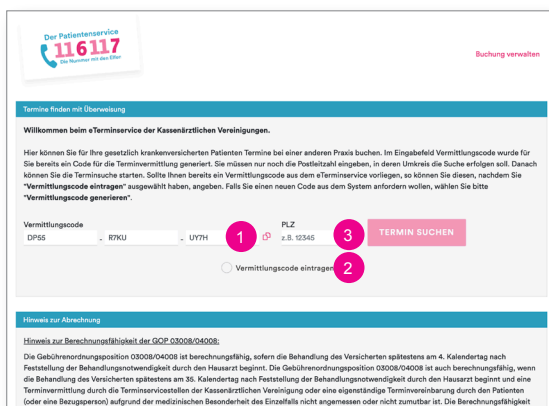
Der Patientenservice
116117
Die Nummer mit den Elfen

Buchung verwalten

Termine finden mit Überweisung

Willkommen beim eTerminservice der Kassenärztlichen Vereinigungen.

Hier können Sie für Ihre gesetzlich krankenversicherten Patienten Termine bei einer anderen Praxis buchen. Im Eingabefeld Vermittlungscode wurde für Sie bereits ein Code für die Terminvermittlung generiert. Sie müssen nur noch die Postleitzahl eingeben, in deren Umkreis die Suche erfolgen soll. Danach können Sie die Terminsuche starten. Sollte Ihnen bereits ein Vermittlungscode aus dem eTerminservice vorliegen, so können Sie diesen, nachdem Sie "Vermittlungscode eintragen" ausgewählt haben, angeben. Falls Sie einen neuen Code aus dem System anfordern wollen, wählen Sie bitte "Vermittlungscode generieren".

Vermittlungscode
DP55 - R7KU - UY7H
1
PLZ
z.B. 12345
3
TERMIN SUCHEN
Vermittlungscode eintragen
2

Hinweis zur Abrechnung

Hinweis zur Berechnungsfähigkeit der GOP 03008/04008:

Die Gebührenordnungsposition 03008/04008 ist berechnungsfähig, sofern die Behandlung des Versicherten spätestens am 4. Kalendertag nach Feststellung der Behandlungsnotwendigkeit durch den Hausarzt beginnt. Die Gebührenordnungsposition 03008/04008 ist auch berechnungsfähig, wenn die Behandlung des Versicherten spätestens am 35. Kalendertag nach Feststellung der Behandlungsnotwendigkeit durch den Hausarzt beginnt und eine Terminvermittlung durch die Terminservicestellen der Kassenärztlichen Vereinigung oder eine eigenständige Terminvereinbarung durch den Patienten (oder eine Bezugsperson) aufgrund der medizinischen Besonderheit des Einzelfalls nicht angemessen oder nicht zumutbar ist. Die Berechnungsfähigkeit